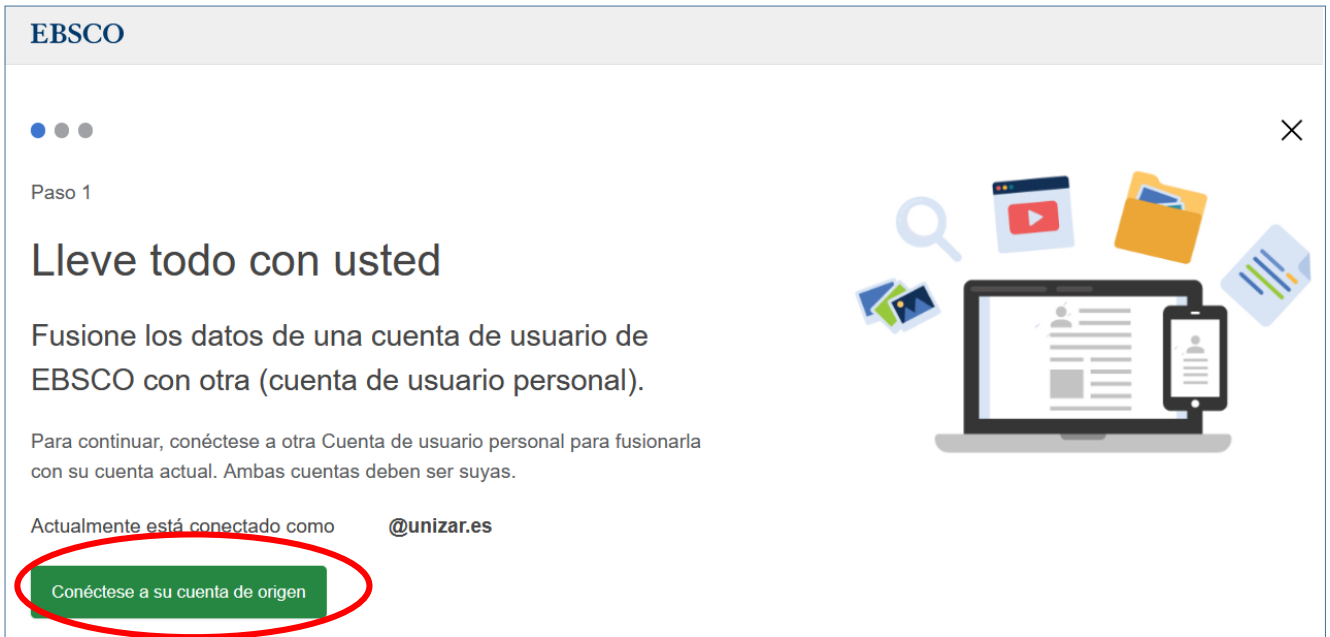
EBSCO

Paso 1

Lleve todo con usted

Fusione los datos de una cuenta de usuario de EBSCO con otra (cuenta de usuario personal).

Para continuar, conéctese a otra Cuenta de usuario personal para fusionarla con su cuenta actual. Ambas cuentas deben ser suyas.

Actualmente está conectado como @unizar.es

Conéctese a su cuenta de origen